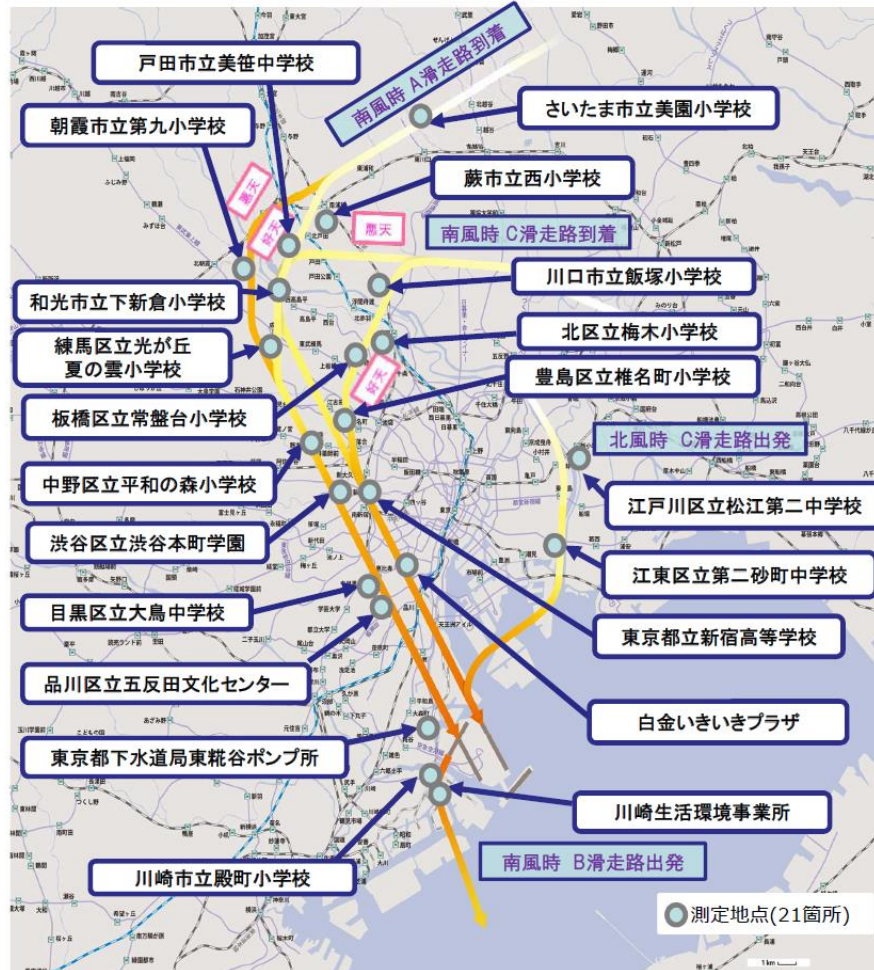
戸田市立美笹中学校

南風時 A滑走路到着

さいたま市立美園小学校

朝霞市立第九小学校

蕨市立西小学校

悪天

好天

悪天

南風時 C滑走路到着

川口市立飯塚小学校

和光市立下新倉小学校

北区立梅木小学校

練馬区立光が丘
夏の雲小学校

好天

豊島区立椎名町小学校

板橋区立常盤台小学校

北風時 C滑走路出発

中野区立平和の森小学校

江戸川区立松江第二中学校

渋谷区立渋谷本町学園

江東区立第二砂町中学校

目黒区立大鳥中学校

東京都立新宿高等学校

品川区立五反田文化センター

白金いきいきプラザ

東京都下水道局東糀谷ポンプ所

川崎生活環境事業所

南風時 B滑走路出発

川崎市立殿町小学校

測定地点(21箇所)

1km